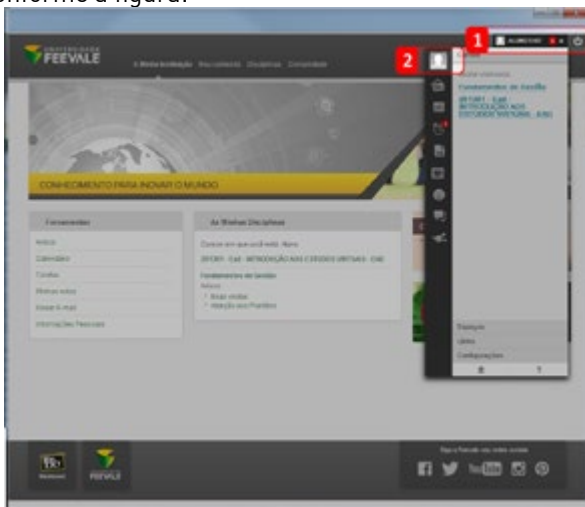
onforme a figura:

UNIVERSIDADE FEEVALE

A Minha Instituição

1

2

Fundamentos de Gestão

28T301 - Cad. INTRODUÇÃO AOS ESTUDOS VIRTUAIS - EAD

CONHECIMENTO PARA INOVAR O MUNDO

Ferramentas

Avisos

Calendário

Contatos

Minhas notas

Enviar E-mail

Informações Pessoais

As Minhas Disciplinas

Cursos em que você está: Aluno

28T301 - Cad. INTRODUÇÃO AOS ESTUDOS VIRTUAIS - EAD

Fundamentos de Gestão

Avisos

Serviços

Links

Configurações

Siga a Feevale nas redes sociais

FEEVALE

You Tube